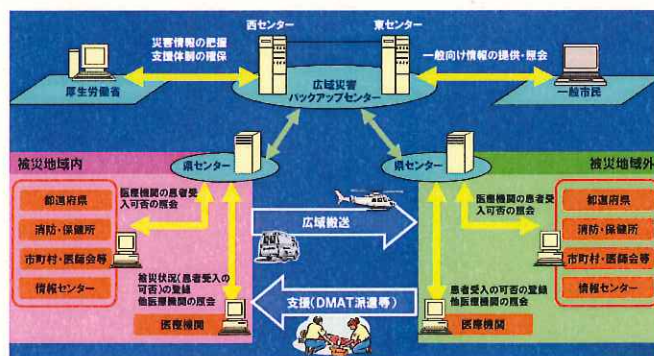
西センター
東センター
災害情報の把握
支援体制の確保
一般向け情報の提供・照会
厚生労働省
広域災害
バックアップセンター
一般市民
被災地域内
県センター
県センター
被災地域外
都道府県
消防・保健所
市町村・医師会等
情報センター
医療機関の患者受入可否の照会
広域搬送
医療機関の患者受入可否の照会
都道府県
消防・保健所
市町村・医師会等
情報センター
被災状況(患者受入の可否)の登録
他医療機関の照会
支援(DMAT派遣等)
患者受入の可否の登録
他医療機関の照会
医療機関
医療機関